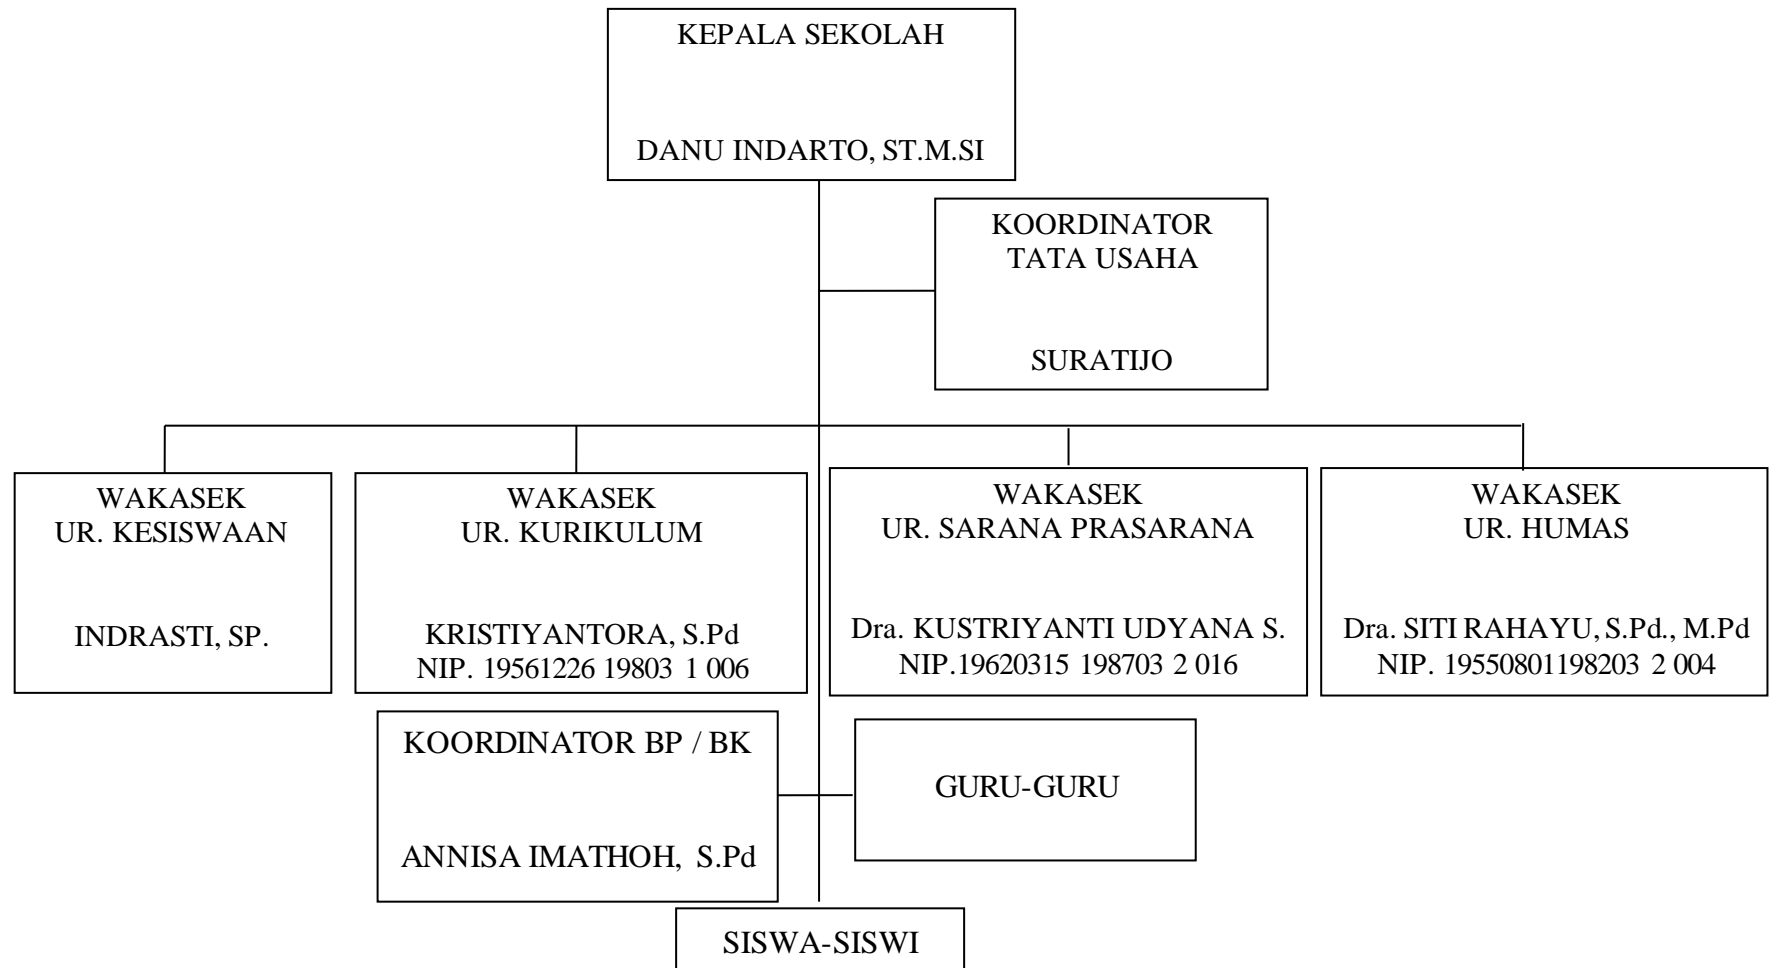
KEPALA SEKOLAH

DANU INDARTO, ST.M.SI

KOORDINATOR TATA USAHA

SURATIJO

WAKASEK UR. KESISWAAN

INDRASTI, SP.

WAKASEK UR. KURIKULUM

KRISTIYANTORA, S.Pd
NIP. 19561226 19803 1 006

WAKASEK UR. SARANA PRASARANA

Dra. KUSTRIYANTI UDYANA S.
NIP.19620315 198703 2 016

WAKASEK UR. HUMAS

Dra. SITI RAHAYU, S.Pd., M.Pd
NIP. 19550801198203 2 004

KOORDINATOR BP / BK

ANNISA IMATHOH, S.Pd

GURU-GURU

SISWA-SISWI